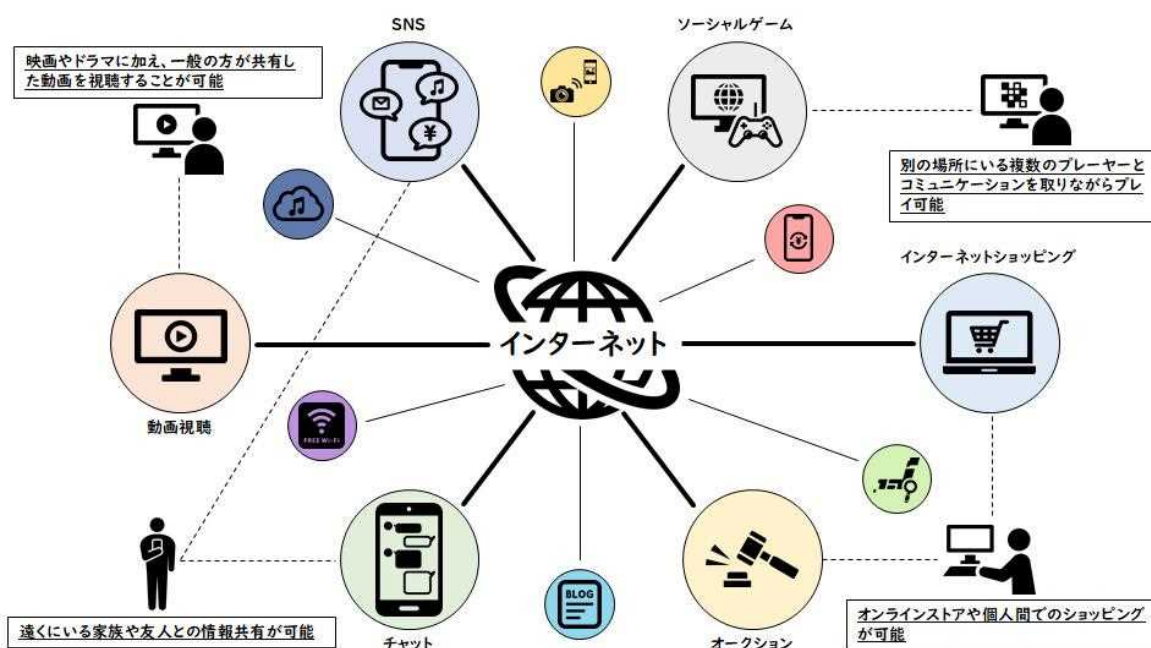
映画やドラマに加え、一般の方が共有した動画を視聴することが可能

SNS

¥

ソーシャルゲーム

別の場所にいる複数のプレーヤーとコミュニケーションを取りながらプレイ可能

インターネットショッピング

インターネット

動画視聴

FREE Wi-Fi

BLOG

遠くにいる家族や友人との情報共有が可能

チャット

オークション

オンラインストアや個人間でのショッピングが可能